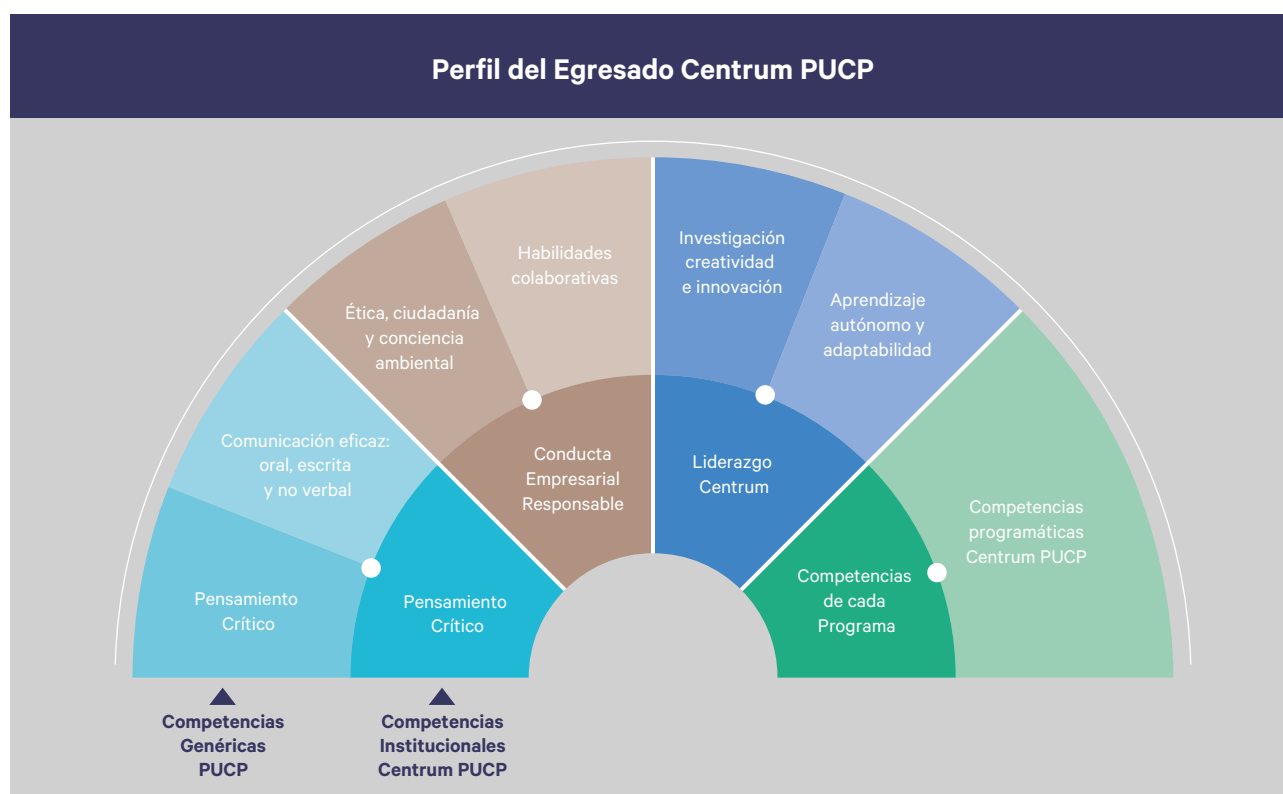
Perfil del Egresado Centrum PUCP

Habilidades colaborativas

Ética, ciudadanía y conciencia ambiental

Investigación creatividad e innovación

Aprendizaje autónomo y adaptabilidad

Comunicación eficaz: oral, escrita y no verbal

Conducta Empresarial Responsable

Liderazgo Centrum

Competencias programáticas Centrum PUCP

Pensamiento Crítico

Pensamiento Crítico

Competencias de cada Programa

Competencias Genéricas PUCP

Competencias Institucionales Centrum PUCP